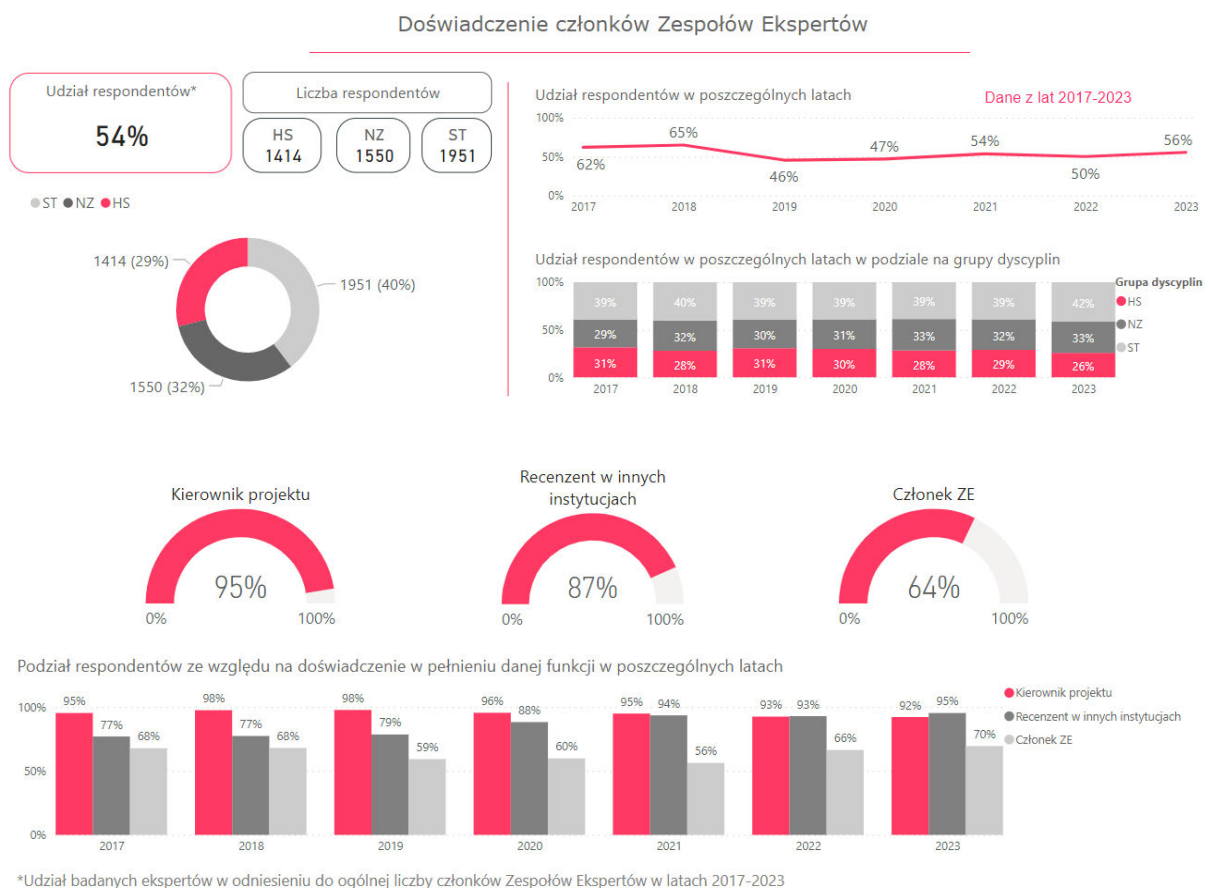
Doświadczenie członków Zespołów Ekspertów

Udział respondentów*
54%

Liczba respondentów
HS 1414
NZ 1550
ST 1951

ST NZ HS

1414 (29%)
1951 (40%)
1550 (32%)

Udział respondentów w poszczególnych latach
Dane z lat 2017-2023

100%
50%
0%

| 2017 | 2018 | 2019 | 2020 | 2021 | 2022 | 2023 |
|---|---|---|---|---|---|---|
| 62% | 65% | 46% | 47% | 54% | 50% | 56% |

Udział respondentów w poszczególnych latach w podziale na grupy dyscyplin

100%
50%
0%

| | 2017 | 2018 | 2019 | 2020 | 2021 | 2022 | 2023 |
|---|---|---|---|---|---|---|---|
| ST | 39% | 40% | 39% | 39% | 39% | 39% | 42% |
| NZ | 29% | 32% | 30% | 31% | 33% | 32% | 33% |
| HS | 31% | 28% | 31% | 30% | 28% | 29% | 26% |

Grupa dyscyplin
HS
NZ
ST

Kierownik projektu
95%
0% 100%

Recenzent w innych instytucjach
87%
0% 100%

Członek ZE
64%
0% 100%

Podział respondentów ze względu na doświadczenie w pełnieniu danej funkcji w poszczególnych latach

100%
50%
0%

| | 2017 | 2018 | 2019 | 2020 | 2021 | 2022 | 2023 |
|---|---|---|---|---|---|---|---|
| Kierownik projektu | 95% | 98% | 98% | 96% | 95% | 93% | 92% |
| Recenzent w innych instytucjach | 77% | 77% | 79% | 88% | 94% | 93% | 95% |
| Członek ZE | 68% | 68% | 59% | 60% | 56% | 66% | 70% |

Kierownik projektu
Recenzent w innych instytucjach
Członek ZE

*Udział badanych ekspertów w odniesieniu do ogólnej liczby członków Zespołów Ekspertów w latach 2017-2023